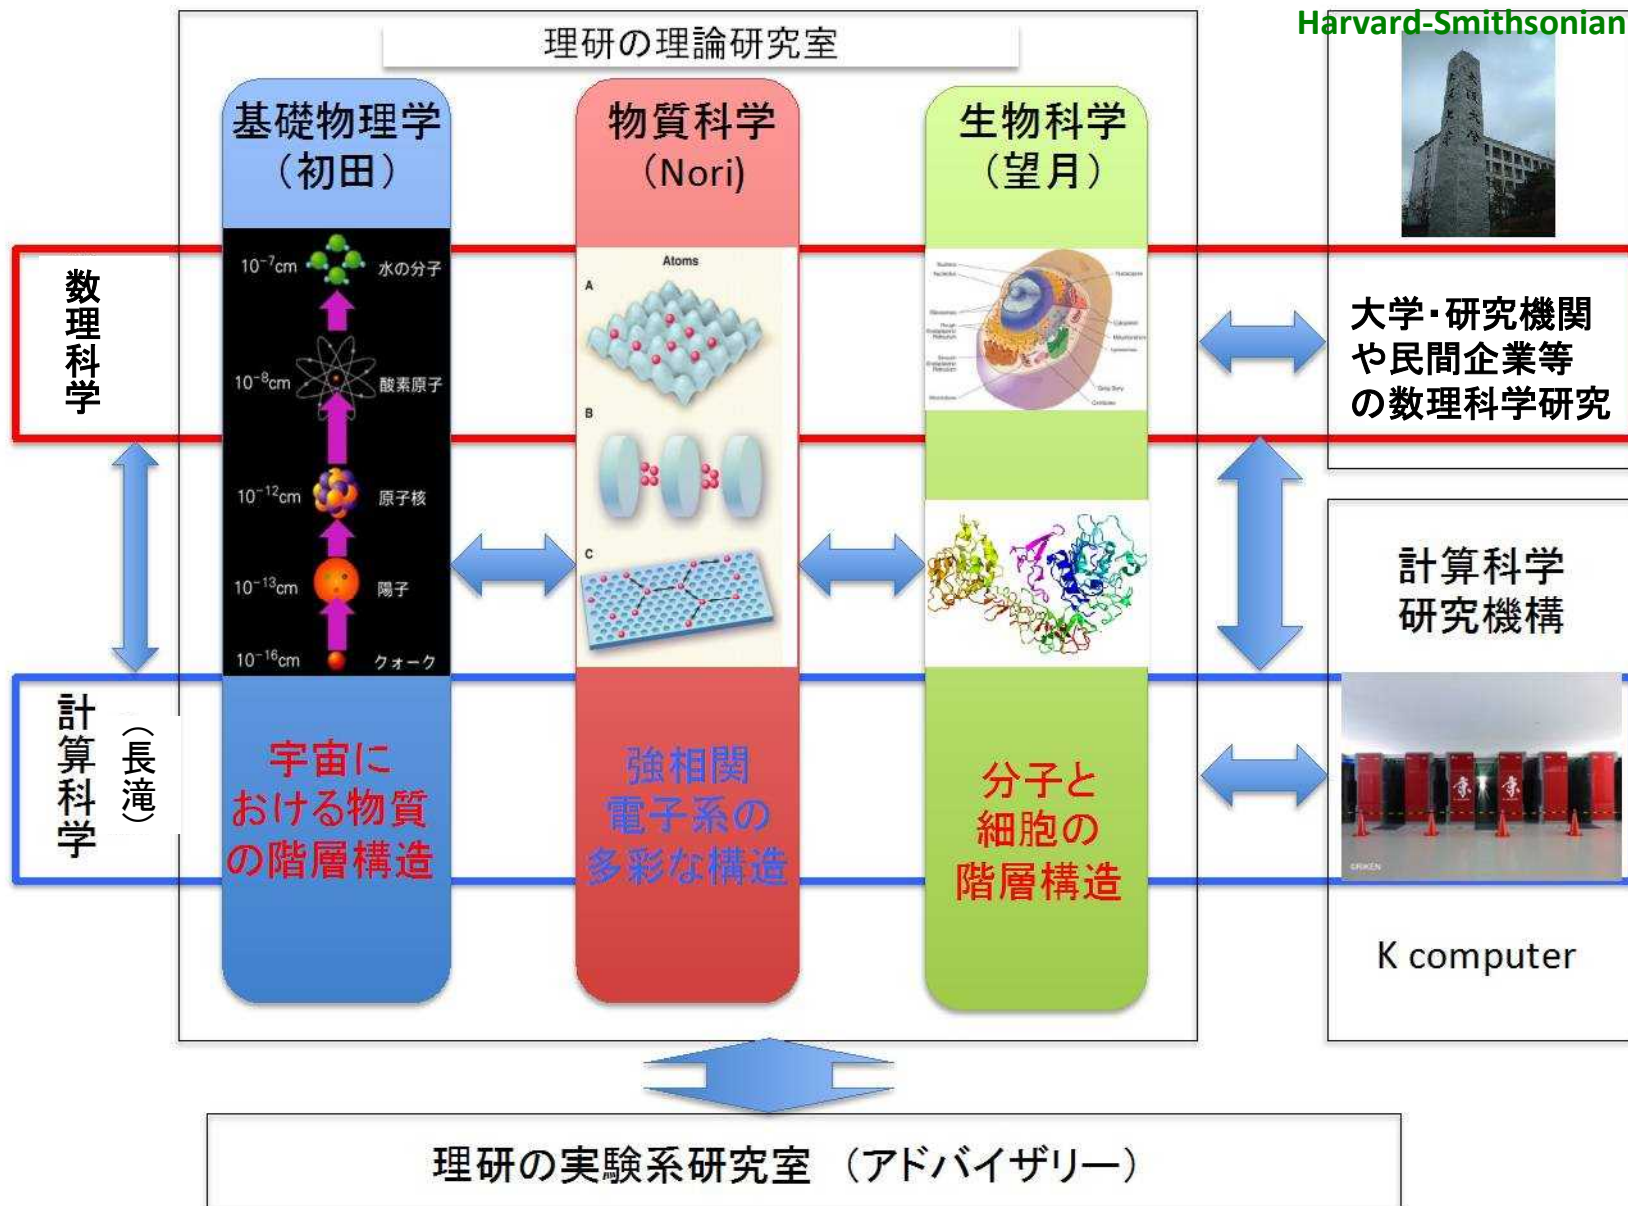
理研の理論研究室

Harvard-Smithsonian

基礎物理学（初田）

物質科学（Nori）

生物科学（望月）

数理科学

$10^{-7}$cm 水の分子
$10^{-8}$cm 酸素原子
$10^{-12}$cm 原子核
$10^{-13}$cm 陽子
$10^{-16}$cm クォーク

Atoms
A
B
C

大学・研究機関や民間企業等の数理科学研究

計算科学研究機構

計算科学（長滝）

宇宙における物質の階層構造

強相関電子系の多彩な構造

分子と細胞の階層構造

K computer

理研の実験系研究室 （アドバイザリー）